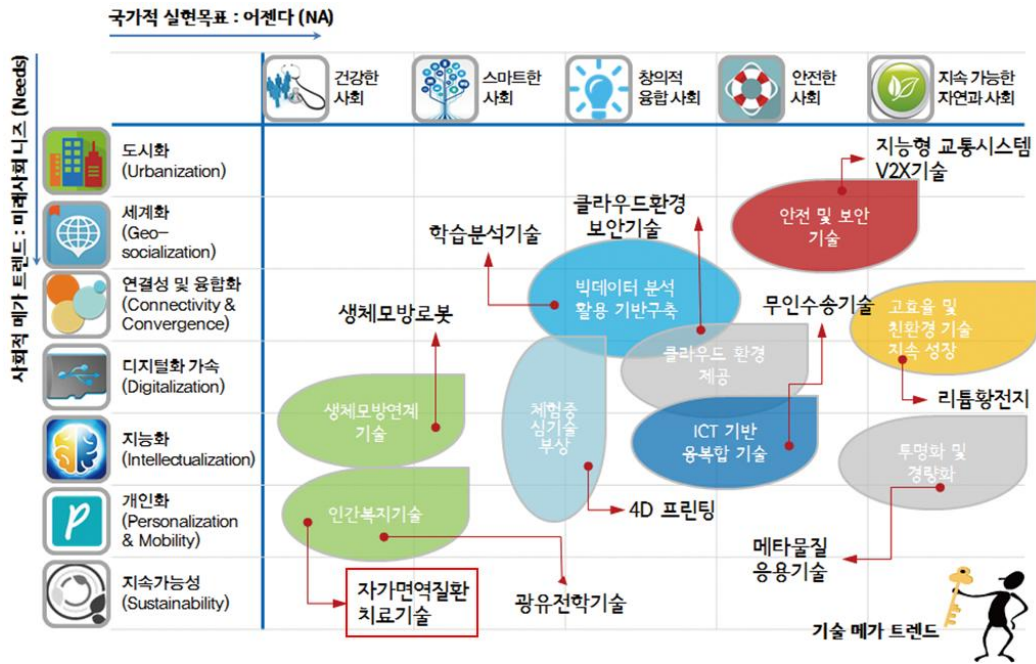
국가적 실현목표 : 어젠다 (NA)

사회적 메가 트렌드 : 미래사회니즈 (Needs)

건강한 사회

스마트한 사회

창의적 융합 사회

안전한 사회

지속 가능한 자연과 사회

도시화 (Urbanization)

세계화 (Geo-socialization)

연결성 및 융합화 (Connectivity & Convergence)

디지털화 가속 (Digitalization)

지능화 (Intellectualization)

개인화 (Personalization & Mobility)

지속가능성 (Sustainability)

지능형 교통시스템 V2X기술

안전 및 보안 기술

클라우드환경 보안기술

학습분석기술

빅데이터 분석 활용 기반구축

무인수송기술

고효율 및 친환경 기술 지속 성장

생체모방로봇

클라우드 환경 제공

체험중심기술 부상

리튬황전지

생체모방연계 기술

ICT 기반 융복합 기술

투명화 및 경량화

인간복지기술

4D 프린팅

메타물질 응용기술

자가면역질환 치료기술

광유전학기술

기술 메가 트렌드